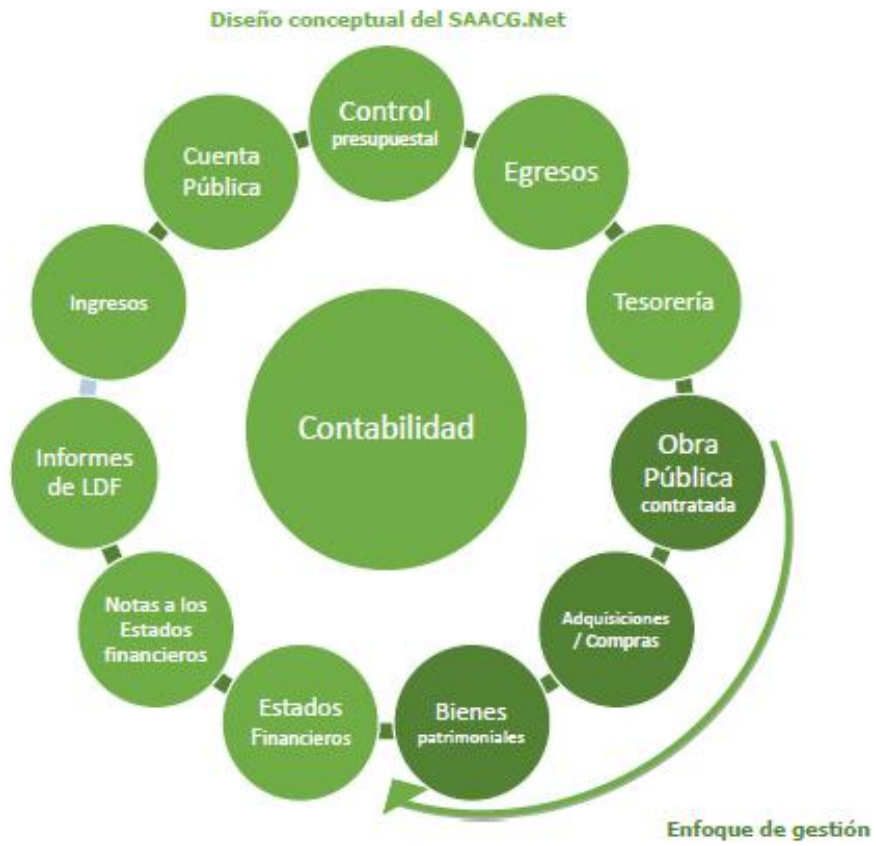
Diseño conceptual del SAACG.Net

Control presupuestal

Egresos

Tesorería

Obra Pública contratada

Adquisiciones / Compras

Bienes patrimoniales

Estados Financieros

Notas a los Estados financieros

Informes de LDF

Ingresos

Cuenta Pública

Contabilidad

Enfoque de gestión